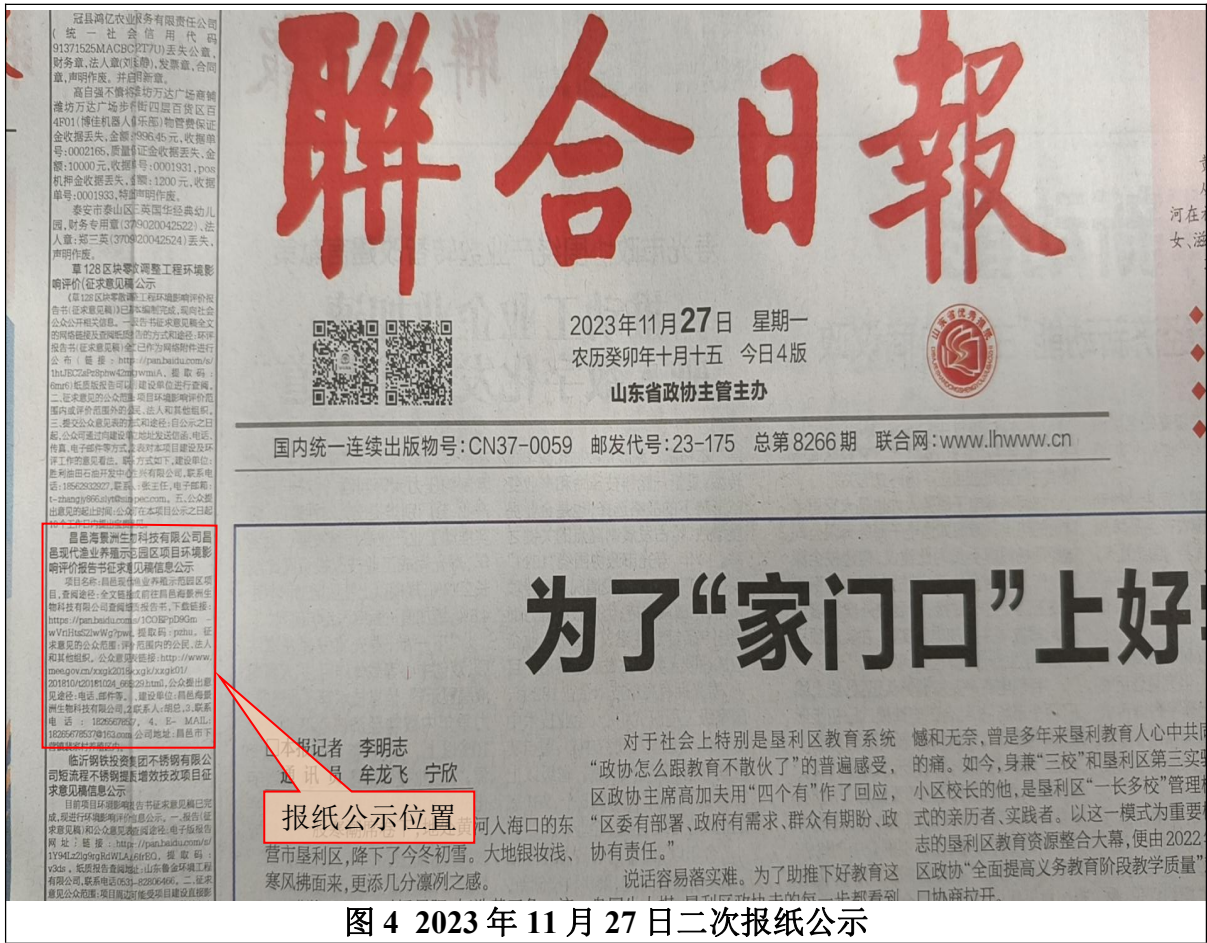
冠县鸿亿农业服务有限责任公司(统一社会信用代码91371525MACBCPT70)丢失公章,财务章,法人章(刘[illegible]),发票章,合同章,声明作废,并启用新章。

高自强不慎将潍坊万达广场商铺潍坊万达广场步行街四层百货区四4F01(博佳机器人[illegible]乐部)物管费保证金收据丢失,金额:3996.45元,收据单号:0002165,质量保证金收据丢失,金额:10000元,收据单号:0001931,pos机押金收据丢失,金额:1200元,收据单号:0001933,特此声明作废。

泰安市泰山区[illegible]英国华经典幼儿园,财务专用章(3709020042522)、法人章:郑三英(3709020042524)丢失,声明作废。

草128区块零散调整工程环境影响评价(征求意见稿)公示

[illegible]

昌邑海景洲生物科技有限公司昌邑现代渔业养殖示范园区项目环境影响评价报告书征求意见稿信息公示

项目名称:昌邑现代渔业养殖示范园区项目,查阅途径:全文链接前往昌邑海景洲生物科技有限公司查阅报告书,下载链接:https://pan.baidu.com/s/1COB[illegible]pD9Gm-wVriHta52lwWg?pwd,提取码:pzhu,征求意见的公众范围:评价范围内的公民、法人和其他组织。公众意见表链接:http://www.mee.gov.cn/xxgk2018/xxgk/xxgk01/201810/t20181024_665329.html,公众提出意见途径:电话、邮件等。1.建设单位:昌邑海景洲生物科技有限公司,2.联系人:胡总,3.联系电话:182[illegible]7,4.E-MAIL:1826567853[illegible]@163.com,公司地址:昌邑市下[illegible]

临沂钢铁投资集团不锈钢有限公司短流程不锈钢提质增效技改项目征求意见稿信息公示

目前项目环境影响报告书征求意见稿已完成,现进行环境影响评价信息公示。一、报告(征求意见稿)和公众意见表的查阅途径:电子版报告网址:链接:https://pan.baidu.com/s/1Y94Lz2g9rgRdWLIA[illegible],提取码:v3ds,纸质报告查阅地址:山东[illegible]

聯合日報

2023年11月27日 星期一
农历癸卯年十月十五 今日4版
山东省政协主管主办

国内统一连续出版物号:CN37-0059 邮发代号:23-175 总第8266期 联合网:www.lhwww.cn

为了"家门口"上好

本报记者 李明志
通讯员 牟龙飞 宁欣

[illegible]河入海口的东营市垦利区,降下了今冬初雪。大地银妆浅、寒风拂面来,更添几分凛冽之感。

对于社会上特别是垦利区教育系统"政协怎么跟教育不散伙了"的普遍感受,区政协主席高加夫用"四个有"作了回应,"区委有部署、政府有需求、群众有期盼、政协有责任。"

说话容易落实难。为了助推下好教育这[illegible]

憾和无奈,曾是多年来垦利教育人心中共同的痛。如今,身兼"三校"和垦利区第三实验小区校长的他,是垦利区"一长多校"管理模式的亲历者、实践者。以这一模式为重要标志的垦利区教育资源整合大幕,便由2022年区政协"全面提高义务教育阶段教学质量"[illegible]

河在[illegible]
女、滋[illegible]

报纸公示位置

图4 2023年11月27日二次报纸公示